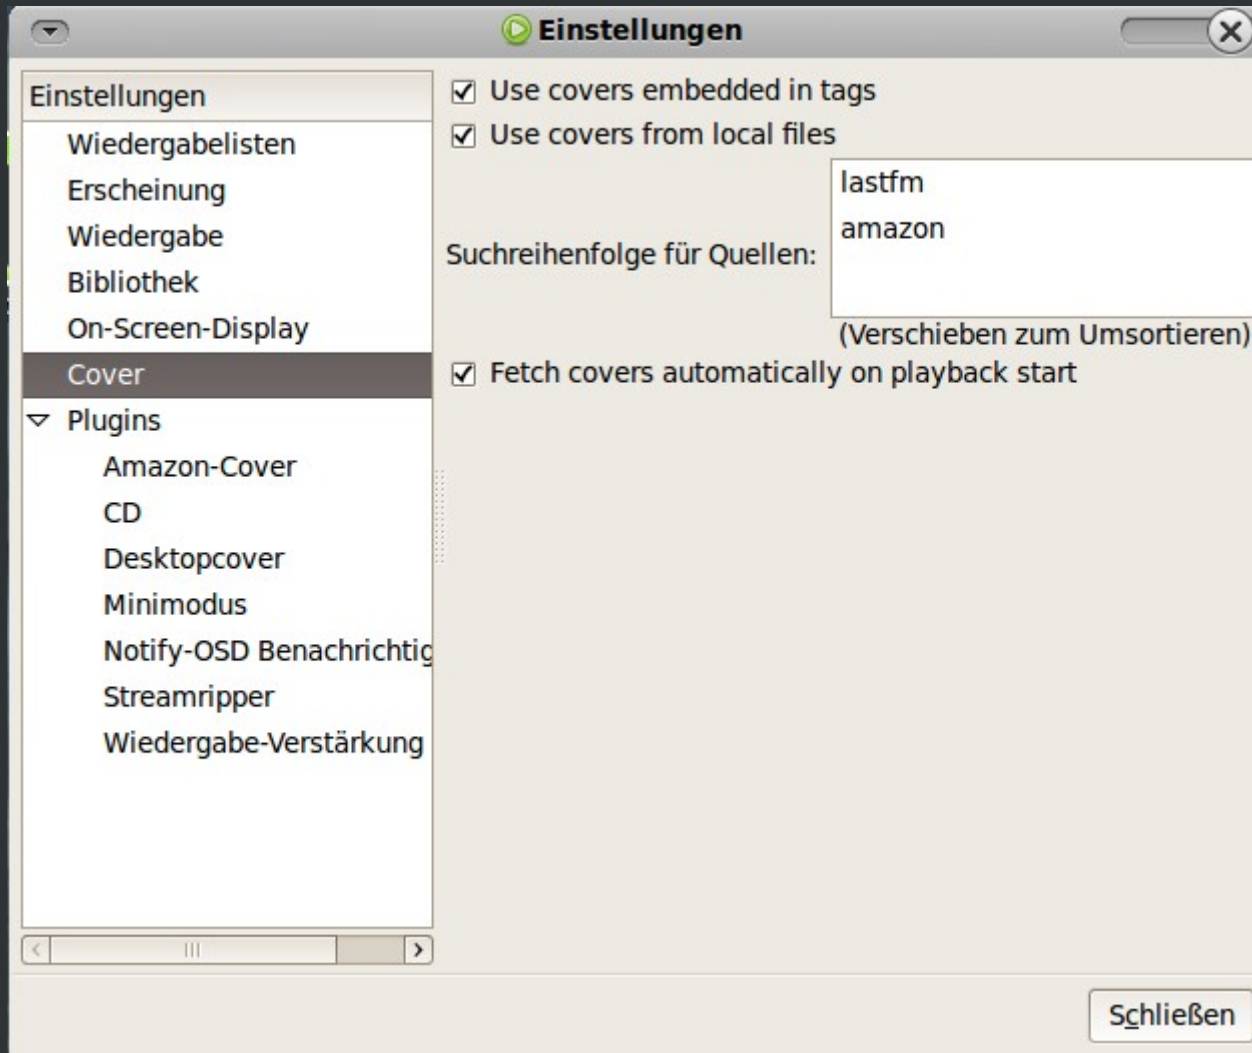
Einstellungen

Einstellungen
Wiedergabelisten
Erscheinung
Wiedergabe
Bibliothek
On-Screen-Display
Cover
Plugins
Amazon-Cover
CD
Desktopcover
Minimodus
Notify-OSD Benachrichtig
Streamripper
Wiedergabe-Verstärkung

Use covers embedded in tags
Use covers from local files
Suchreihenfolge für Quellen:
lastfm
amazon
(Verschieben zum Umsortieren)
Fetch covers automatically on playback start

Schließen